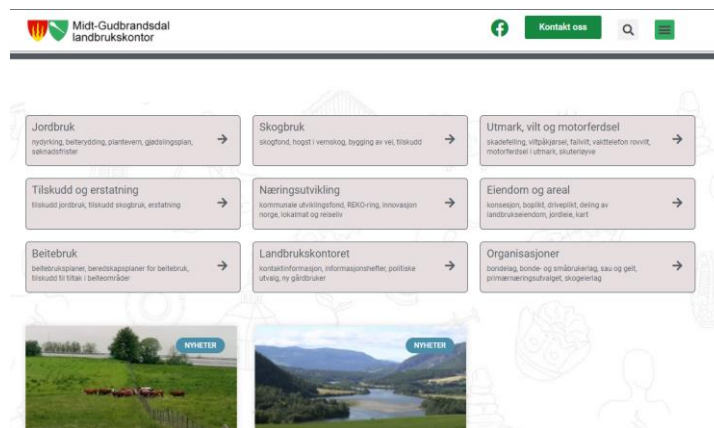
Midt-Gudbrandsdal landbrukskontor

Kontakt oss

Jordbruk
nydyrking, beiterydding, plantevern, gjødslingsplan, søknadsfrister

Skogbruk
skogfond, hogst i verneskog, bygging av vei, tilskudd

Utmark, vilt og motorferdsel
skadefelling, viltpåkjørsel, fallvilt, vakttelefon rovvilt, motorferdsel i utmark, skuterløyve

Tilskudd og erstatning
tilskudd jordbruk, tilskudd skogbruk, erstatning

Næringsutvikling
kommunale utviklingsfond, REKO-ring, innovasjon norge, lokalmat og reiseliv

Eiendom og areal
konsesjon, boplikt, driveplikt, deling av landbrukseiendom, jordleie, kart

Beitebruk
beitebruksplaner, beredskapsplaner for beitebruk, tilskudd til tiltak i beiteområder

Landbrukskontoret
kontaktinformasjon, informasjonsskriv, politiske utvalg, ny gårdbruker

Organisasjoner
bondelag, bonde- og småbrukerlag, sau og geit, primærnæringsutvalget, skogeierlag

NYHETER

NYHETER